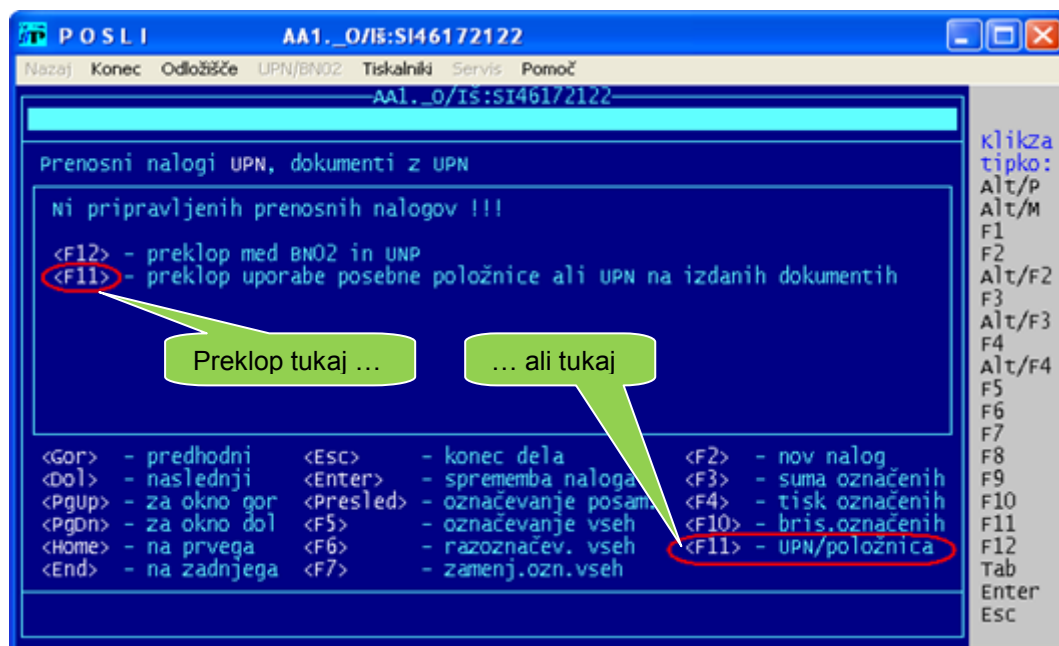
POSLI AA1._O/Iš:SI46172122

Nazaj Konec Odložišče UPN/BN02 Tiskalniki Servis Pomoč

AA1._O/Iš:SI46172122

Prenosni nalogi UPN, dokumenti z UPN

Ni pripravljenih prenosnih nalogov !!!

<F12> - preklop med BN02 in UNP
<F11> - preklop uporabe posebne položnice ali UPN na izdanih dokumentih

Preklop tukaj …

… ali tukaj

| | | | | | |
|---|---|---|---|---|---|
| <Gor> | - predhodni | <Esc> | - konec dela | <F2> | - nov nalog |
| <Dol> | - naslednji | <Enter> | - sprememba naloga | <F3> | - suma označenih |
| <PgUp> | - za okno gor | <Presled> | - označevanje posam | <F4> | - tisk označenih |
| <PgDn> | - za okno dol | <F5> | - označevanje vseh | <F10> | - bris.označenih |
| <Home> | - na prvega | <F6> | - razoznačev. vseh | <F11> | - UPN/položnica |
| <End> | - na zadnjega | <F7> | - zamenj.ozn.vseh | | |

Klikza tipko:
Alt/P
Alt/M
F1
F2
Alt/F2
F3
Alt/F3
F4
Alt/F4
F5
F6
F7
F8
F9
F10
F11
F12
Tab
Enter
Esc